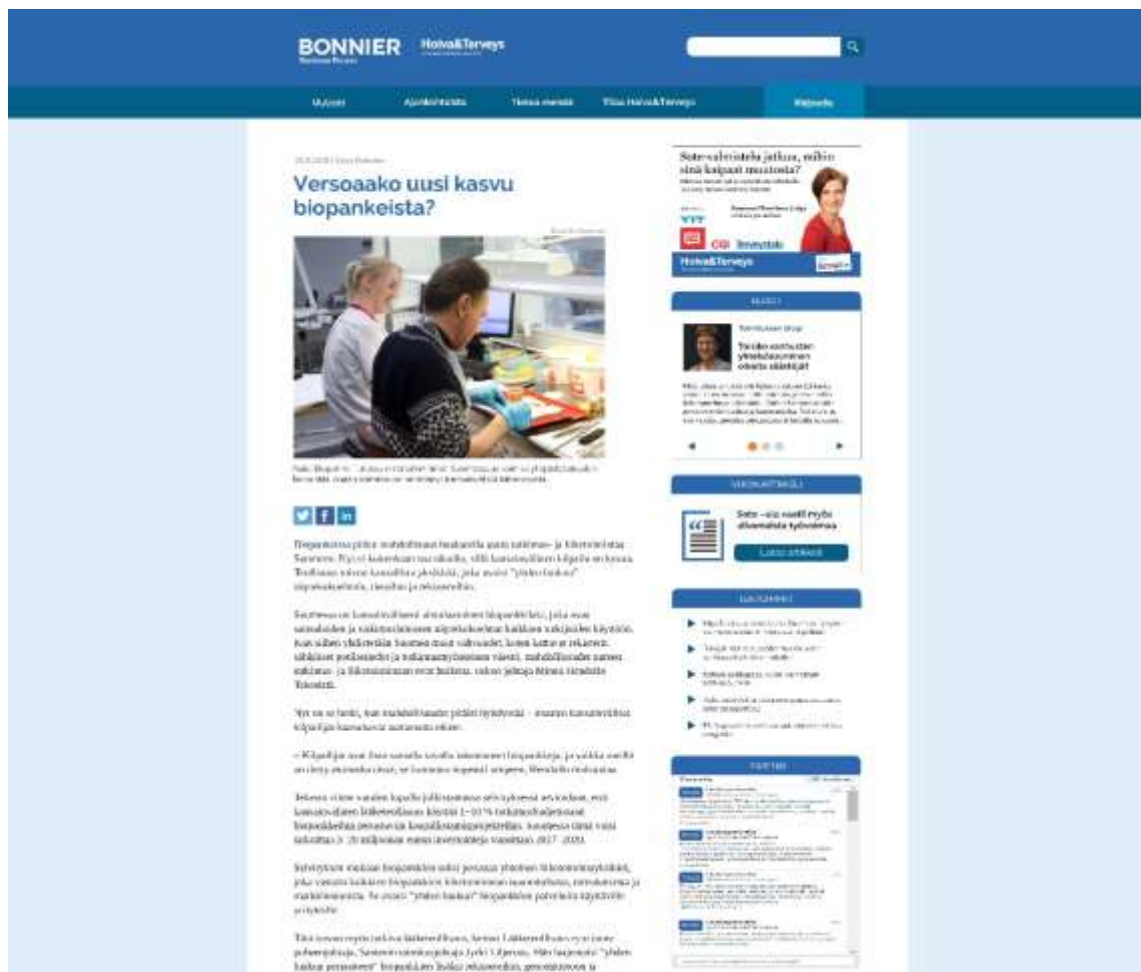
BONNIER Hoiva&Terveys

Uutiset Ajankohtaista Tietoa meistä Tilaa Hoiva&Terveys Kirjaudu

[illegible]

Versoaako uusi kasvu biopankeista?

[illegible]

Biopankeissa piilee mahdollisuus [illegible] Suomessa. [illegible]

Suomessa on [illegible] biopankkilaki, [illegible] Teknisia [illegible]

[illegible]

– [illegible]

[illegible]

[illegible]

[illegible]

Sote-uudistus jatkuu, mihin sinä kaipaat muutosta?

YTY

CGI Investsote

Hoiva&Terveys

BLOGIT

Toini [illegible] blogi

Taidoko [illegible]

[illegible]

VIIKON ARTIKKELI

Sote-uio vaatii myös ulvamalista työvoimaa

Lue artikkeli

LUETUIMMAT

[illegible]

TWITTER

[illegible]